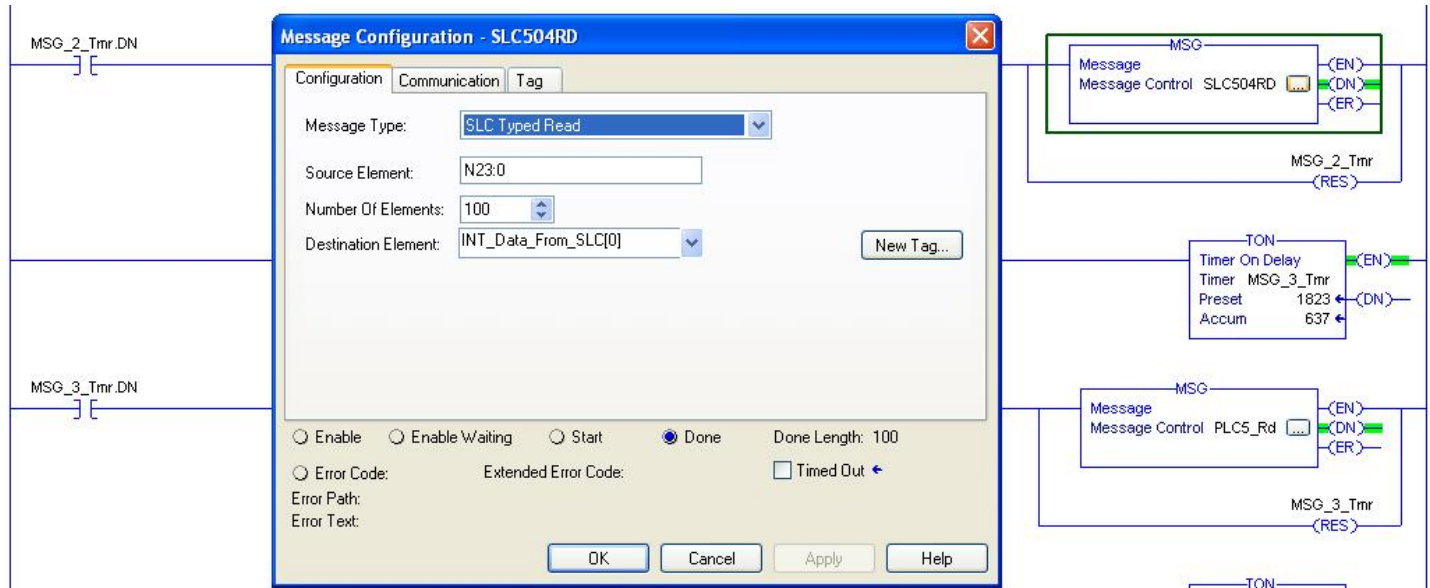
MSG_2_Tmr.DN

Message Configuration - SLC504RD

Configuration | Communication | Tag

Message Type: SLC Typed Read

Source Element: N23:0

Number Of Elements: 100

Destination Element: INT_Data_From_SLC[0]

New Tag...

Enable | Enable Waiting | Start | Done | Done Length: 100

Error Code: | Extended Error Code: | Timed Out

Error Path:
Error Text:

OK | Cancel | Apply | Help

MSG
Message
Message Control SLC504RD
(EN)
(DN)
(ER)

MSG_2_Tmr
(RES)

TON
Timer On Delay
Timer MSG_3_Tmr
Preset 1823
Accum 637
(EN)
(DN)

MSG_3_Tmr.DN

MSG
Message
Message Control PLC5_Rd
(EN)
(DN)
(ER)

MSG_3_Tmr
(RES)

TON